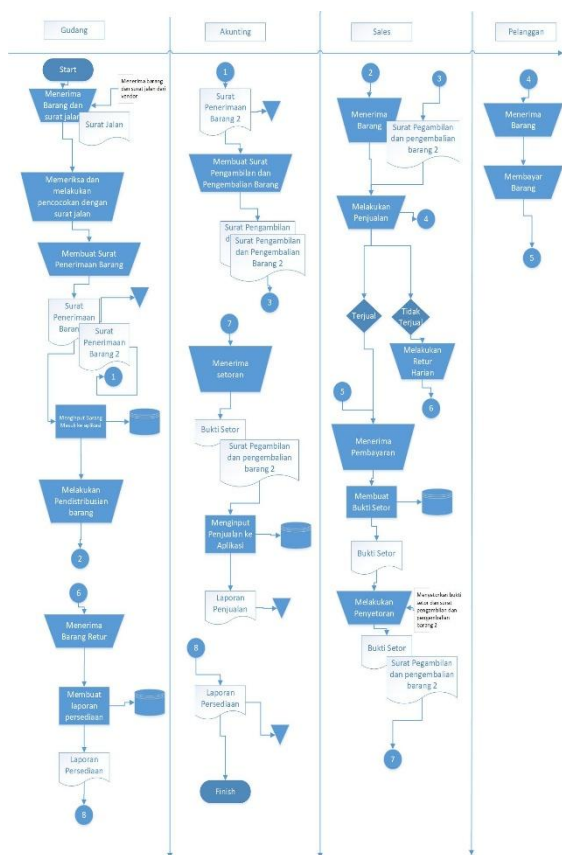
Gudang

Start

Menerima Barang dan surat jalan

Menerima barang dan surat jalan dari kantor

Surat Jalan

Memeriksa dan melakukan pencocokan dengan surat jalan

Membuat Surat Penerimaan Barang

Surat Penerimaan Barang

Surat Penerimaan Barang 2

1

Menginput Barang Masuk ke aplikasi

Melakukan Pendistribusian barang

2

6

Menerima Barang Retur

Membuat laporan persediaan

Laporan Persediaan

8

Akunting

1

Surat Penerimaan Barang 2

Membuat Surat Pengambilan dan Pengembalian Barang

Surat Pengambilan d

Surat Pengambilan dan Pengembalian Barang 2

3

7

Menerima setoran

Bukti Setor

Surat Pegambilan dan pengembalian barang 2

Menginput Penjualan ke Aplikasi

Laporan Penjualan

8

Laporan Persediaan

Finish

Sales

2

3

Menerima Barang

Surat Pegambilan dan pengembalian barang 2

Melakukan Penjualan

4

Terjual

Tidak Terjual

Melakukan Retur Harian

6

5

Menerima Pembayaran

Membuat Bukti Setor

Bukti Setor

Melakukan Penyetoran

Menyetorkan bukti setor dan surat pengambilan dan pengembalian barang 2

Bukti Setor

Surat Pegambilan dan pengembalian barang 2

7

Pelanggan

4

Menerima Barang

Membayar Barang

5